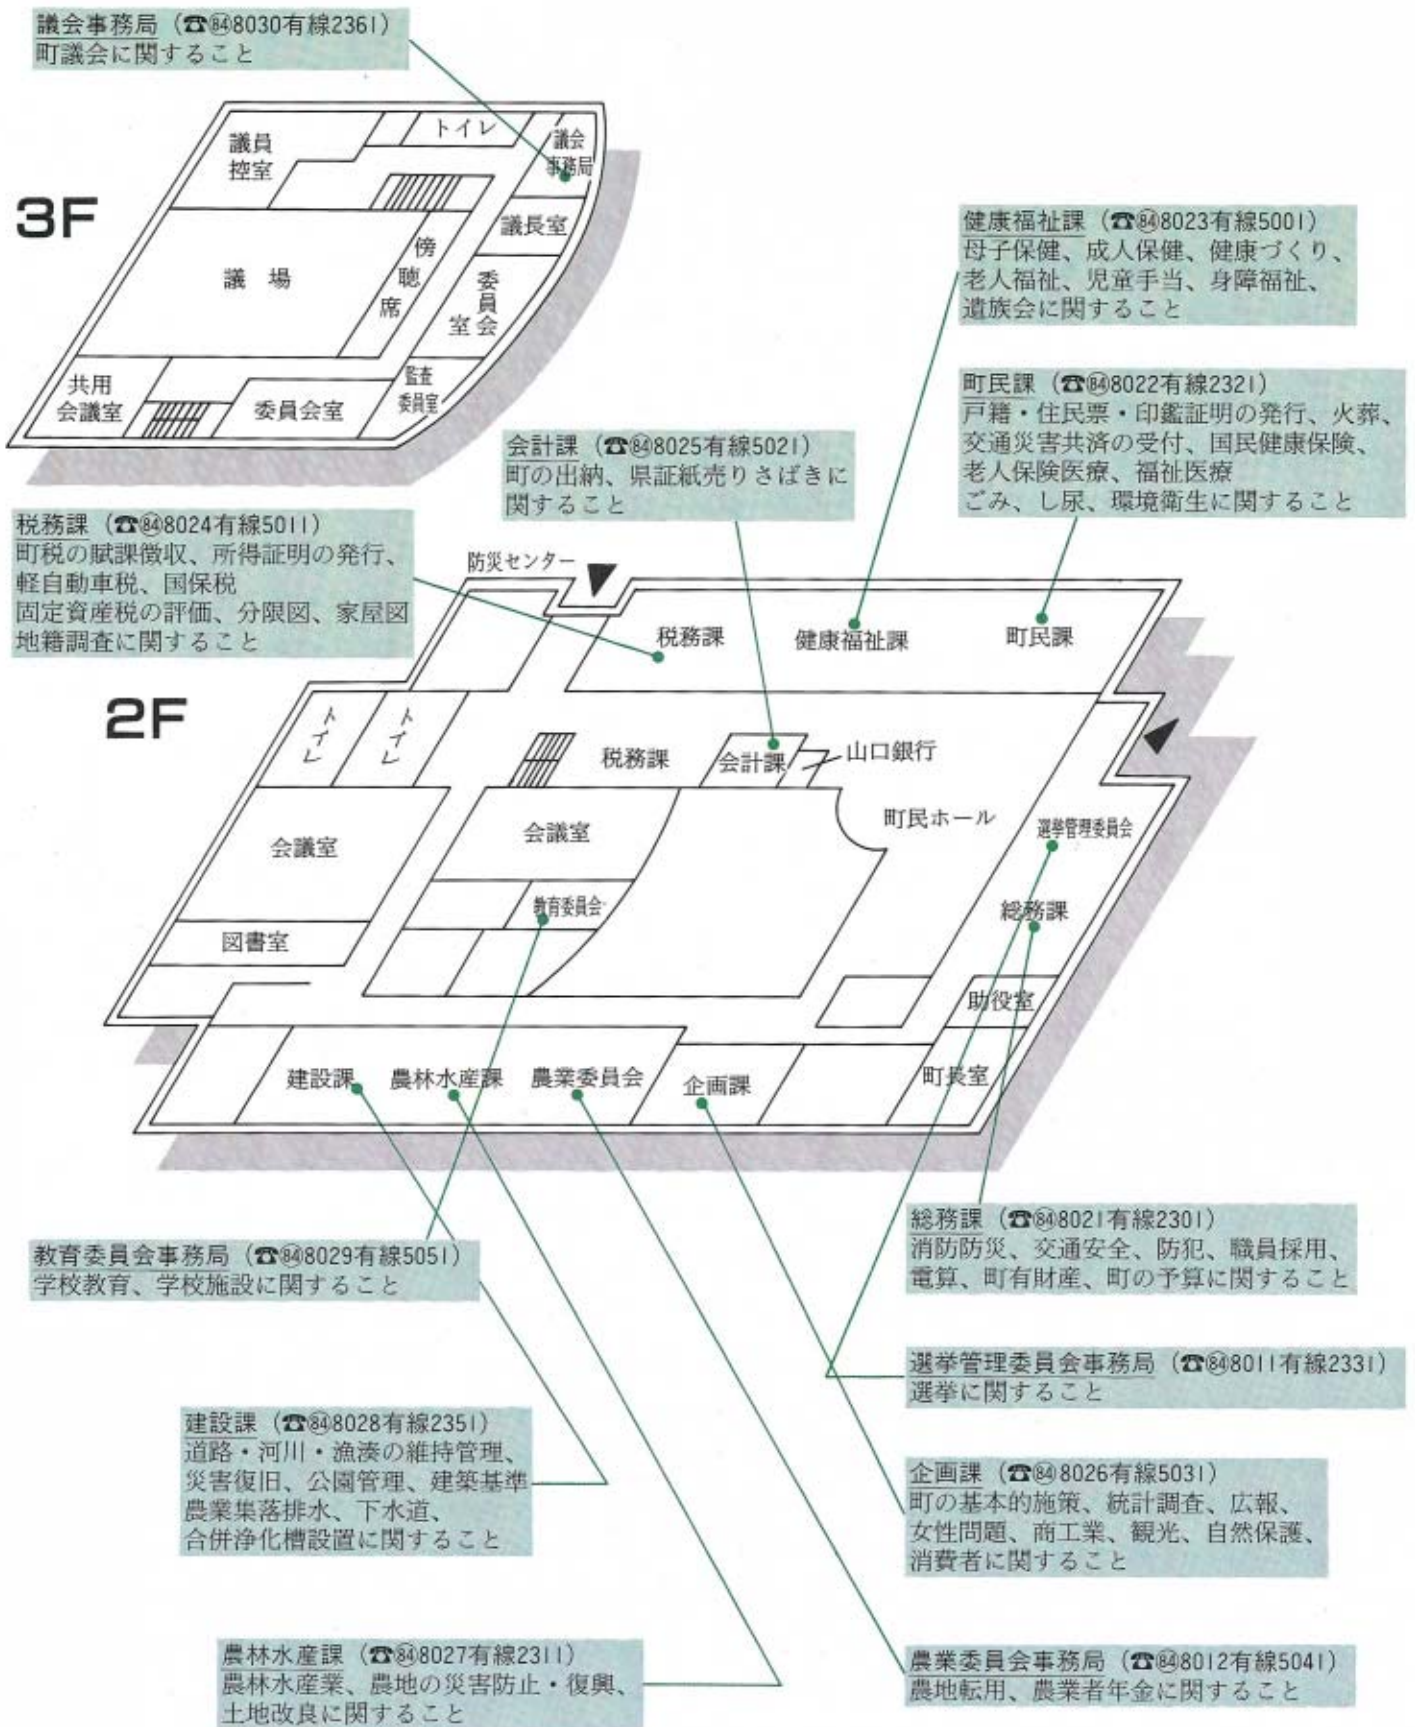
議会事務局（☎㉞8030有線2361）
町議会に関すること

3F

議員控室
トイレ
議会事務局
議長室
議　場
傍聴席
委員会室
共用会議室
委員会室
監査委員室

健康福祉課（☎㉞8023有線5001）
母子保健、成人保健、健康づくり、老人福祉、児童手当、身障福祉、遺族会に関すること

町民課（☎㉞8022有線2321）
戸籍・住民票・印鑑証明の発行、火葬、交通災害共済の受付、国民健康保険、老人保険医療、福祉医療
ごみ、し尿、環境衛生に関すること

会計課（☎㉞8025有線5021）
町の出納、県証紙売りさばきに関すること

税務課（☎㉞8024有線5011）
町税の賦課徴収、所得証明の発行、軽自動車税、国保税
固定資産税の評価、分限図、家屋図
地籍調査に関すること

防災センター

2F

税務課
健康福祉課
町民課
トイレ
トイレ
税務課
会計課
山口銀行
会議室
会議室
町民ホール
選挙管理委員会
教育委員会
総務課
図書室
助役室
建設課
農林水産課
農業委員会
企画課
町長室

総務課（☎㉞8021有線2301）
消防防災、交通安全、防犯、職員採用、電算、町有財産、町の予算に関すること

教育委員会事務局（☎㉞8029有線5051）
学校教育、学校施設に関すること

選挙管理委員会事務局（☎㉞8011有線2331）
選挙に関すること

建設課（☎㉞8028有線2351）
道路・河川・漁港の維持管理、災害復旧、公園管理、建築基準
農業集落排水、下水道、合併浄化槽設置に関すること

企画課（☎㉞8026有線5031）
町の基本的施策、統計調査、広報、女性問題、商工業、観光、自然保護、消費者に関すること

農林水産課（☎㉞8027有線2311）
農林水産業、農地の災害防止・復興、土地改良に関すること

農業委員会事務局（☎㉞8012有線5041）
農地転用、農業者年金に関すること